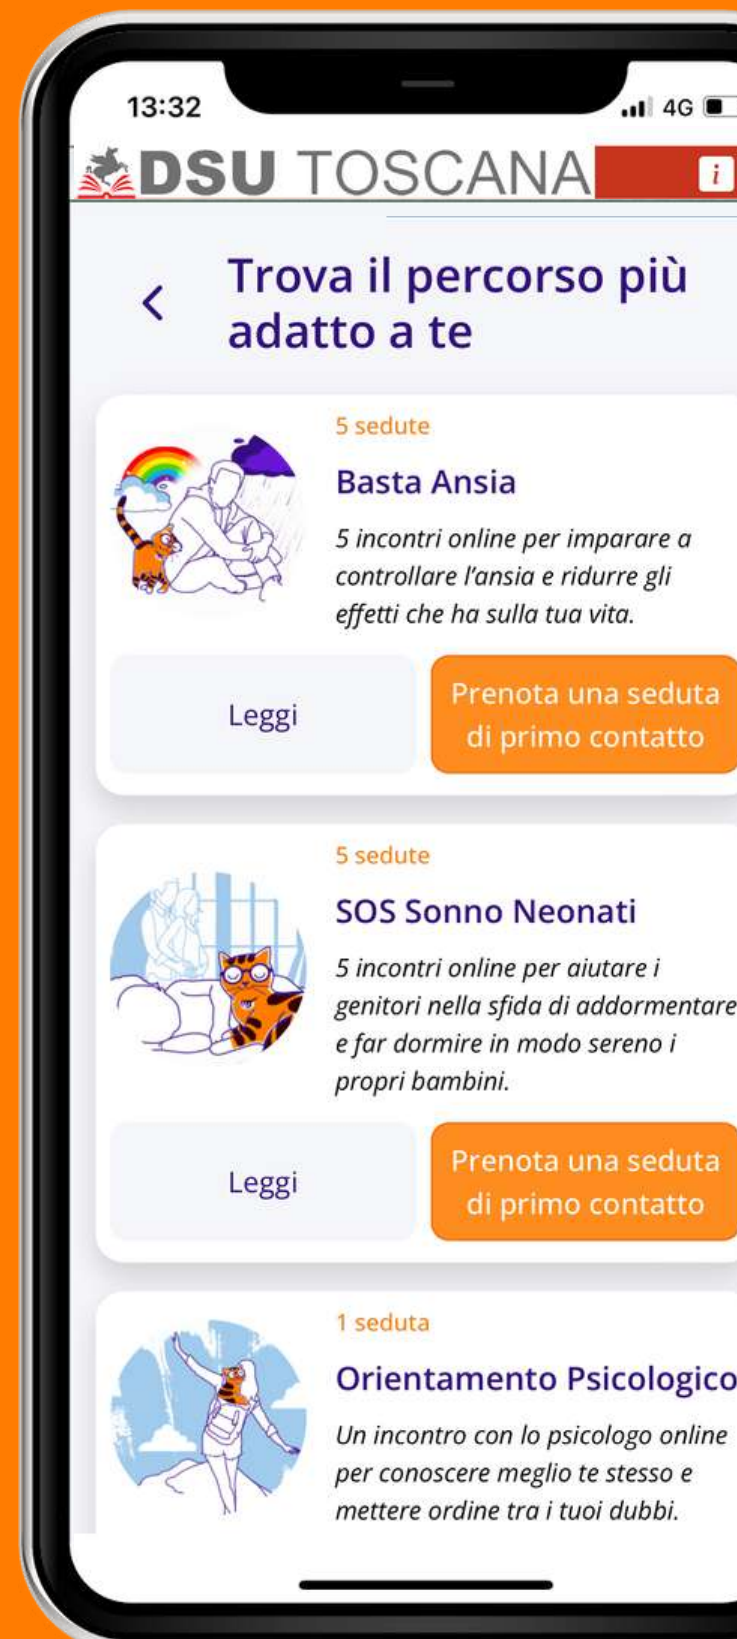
13:32

4G

DSU TOSCANA

i

<

Trova il percorso più adatto a te

5 sedute

Basta Ansia

5 incontri online per imparare a controllare l'ansia e ridurre gli effetti che ha sulla tua vita.

Leggi

Prenota una seduta di primo contatto

5 sedute

SOS Sonno Neonati

5 incontri online per aiutare i genitori nella sfida di addormentare e far dormire in modo sereno i propri bambini.

Leggi

Prenota una seduta di primo contatto

1 seduta

Orientamento Psicologico

Un incontro con lo psicologo online per conoscere meglio te stesso e mettere ordine tra i tuoi dubbi.